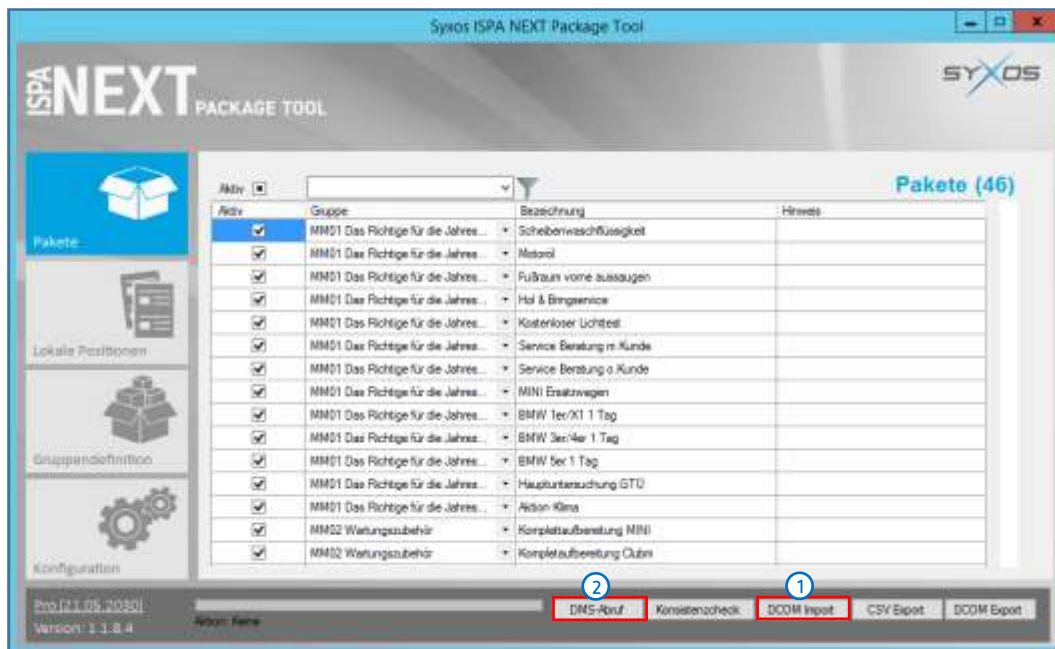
Syxos ISPA NEXT Package Tool

ISPA NEXT PACKAGE TOOL

SYXOS

Pakete

Lokale Positionen

Gruppendefinition

Konfiguration

Aktiv

Pakete (46)

| Aktiv | Gruppe | Bezeichnung | Hinweis |
|---|---|---|---|
| ☑ | MM01 Das Richtige für die Jahres... | Scheibenwaschflüssigkeit | |
| ☑ | MM01 Das Richtige für die Jahres... | Motoröl | |
| ☑ | MM01 Das Richtige für die Jahres... | Fußraum vorne aussaugen | |
| ☑ | MM01 Das Richtige für die Jahres... | Hol & Bringservice | |
| ☑ | MM01 Das Richtige für die Jahres... | Kostenloser Lichttest | |
| ☑ | MM01 Das Richtige für die Jahres... | Service Beratung m.Kunde | |
| ☑ | MM01 Das Richtige für die Jahres... | Service Beratung o.Kunde | |
| ☑ | MM01 Das Richtige für die Jahres... | MINI Ersatzwagen | |
| ☑ | MM01 Das Richtige für die Jahres... | BMW 1er/X1 1 Tag | |
| ☑ | MM01 Das Richtige für die Jahres... | BMW 3er/4er 1 Tag | |
| ☑ | MM01 Das Richtige für die Jahres... | BMW 5er 1 Tag | |
| ☑ | MM01 Das Richtige für die Jahres... | Hauptuntersuchung GTÜ | |
| ☑ | MM01 Das Richtige für die Jahres... | Aktion Klima | |
| ☑ | MM02 Wartungszubehör | Komplettaufbereitung MINI | |
| ☑ | MM02 Wartungszubehör | Komplettaufbereitung Clubm | |

Pro [21.05.2030]
Version: 1.1.8.4

Aktion: Keine

2 DMS-Abruf
Konsistenzcheck
1 DCOM Import
CSV Export
DCOM Export